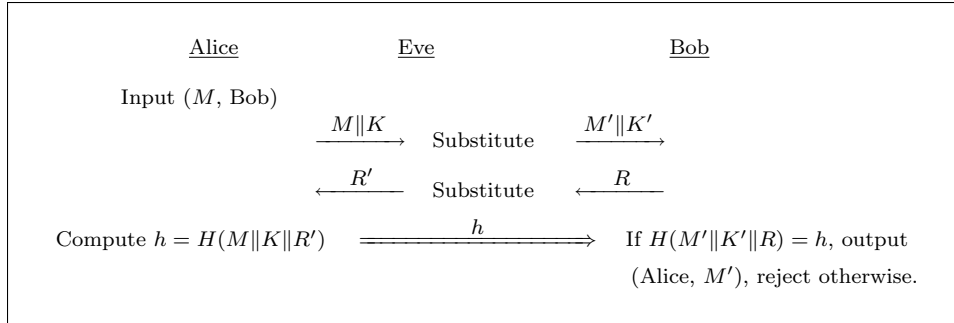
Alice Eve Bob

Input $(M, \text{Bob})$

$\xrightarrow{M\|K}$ Substitute $\xrightarrow{M'\|K'}$

$\xleftarrow{R'}$ Substitute $\xleftarrow{R}$

Compute $h = H(M\|K\|R')$ $\xRightarrow{h}$ If $H(M'\|K'\|R) = h$, output (Alice, $M'$), reject otherwise.